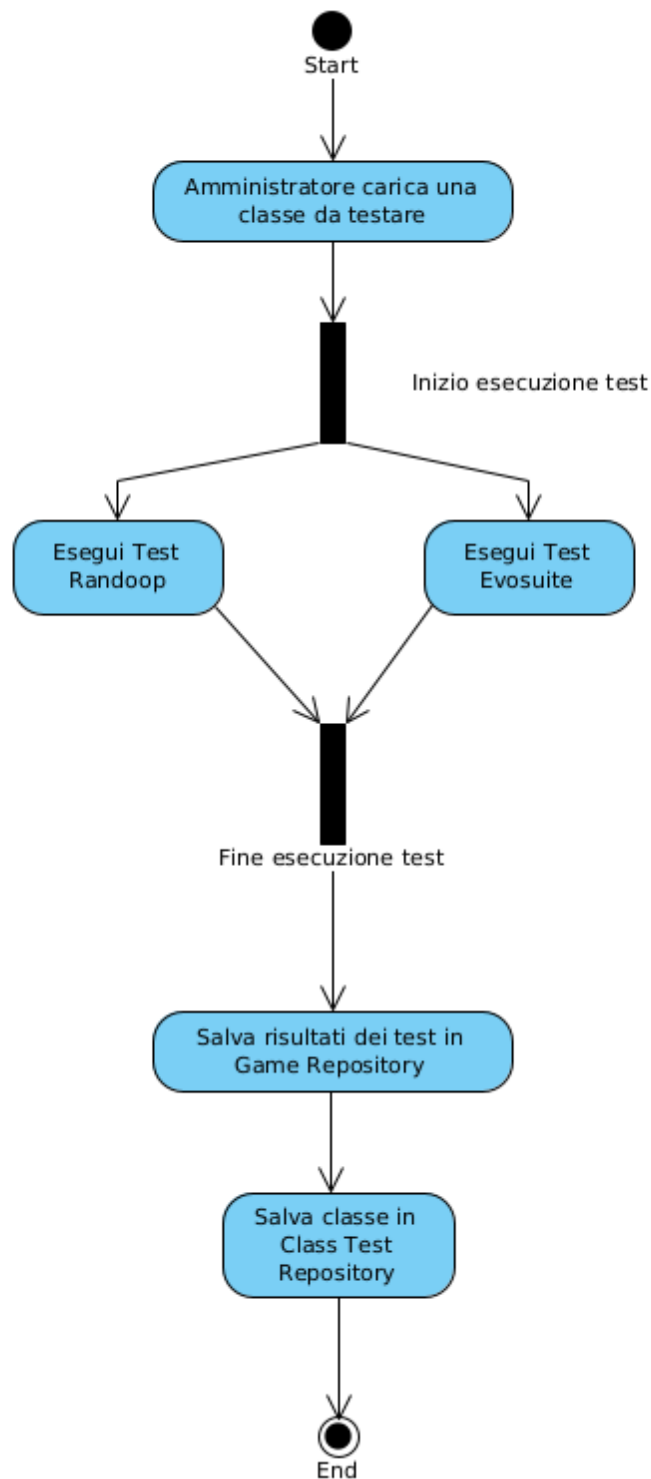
Start

Amministratore carica una classe da testare

Inizio esecuzione test

Esegui Test Randoop

Esegui Test Evosuite

Fine esecuzione test

Salva risultati dei test in Game Repository

Salva classe in Class Test Repository

End